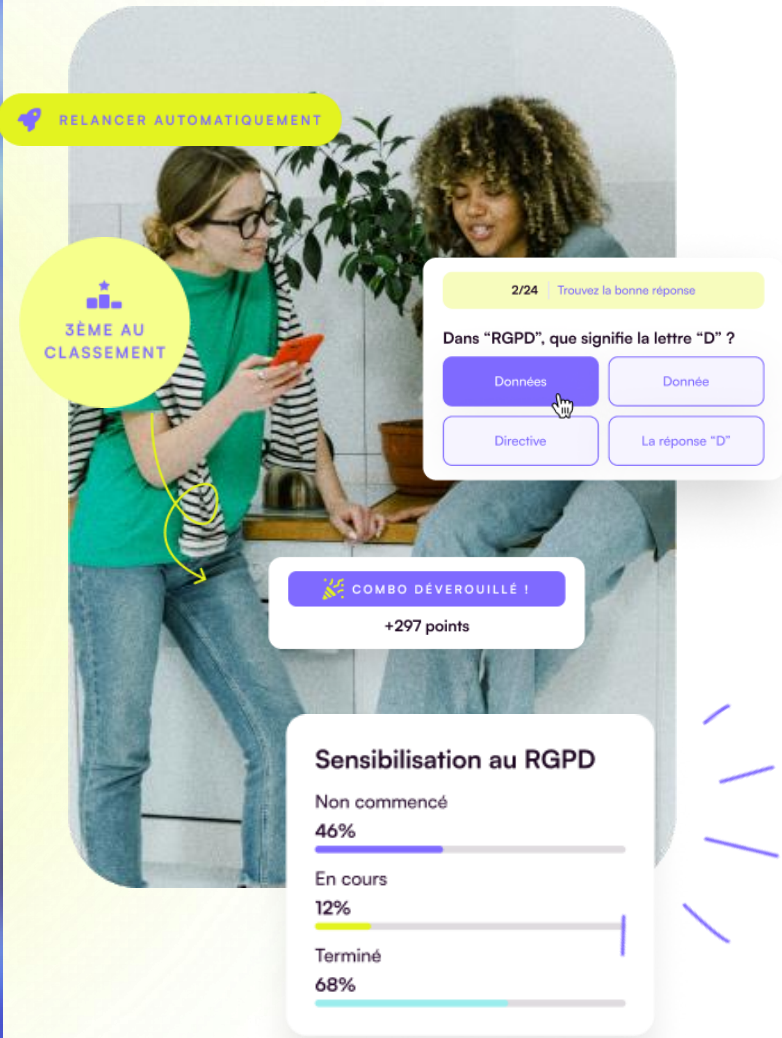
RELANCER AUTOMATIQUEMENT

3ÈME AU CLASSEMENT

2/24 Trouvez la bonne réponse

Dans “RGPD”, que signifie la lettre “D” ?

Données

Donnée

Directive

La réponse “D”

COMBO DÉVEROUILLÉ !

+297 points

Sensibilisation au RGPD

Non commencé

46%

En cours

12%

Terminé

68%